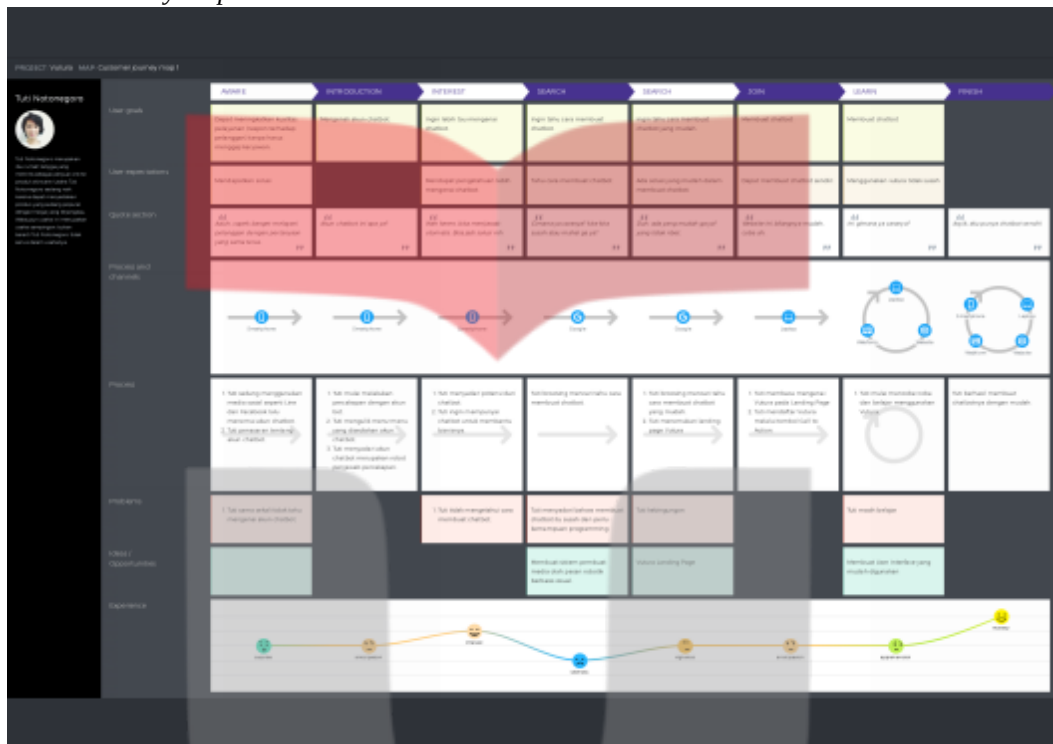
PROJECT Vatura MAP Customer journey map 1

Tuti Notonegoro

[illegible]

| | AWARE | INTRODUCTION | INTEREST | SEARCH | SEARCH | JOIN | LEARN | FINISH |
|---|---|---|---|---|---|---|---|---|
| User goals | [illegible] | Mengenal akun chatbot | Ingin lebih tau mengenai chatbot | Ingin tahu cara membuat chatbot | Ingin tahu cara membuat chatbot yang mudah | Membuat chatbot | Membuat chatbot | |
| User expectations | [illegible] | | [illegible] | Tahu cara membuat chatbot | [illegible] | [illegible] | Menggunakan vatura tidak susah | |
| Quote section | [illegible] | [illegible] | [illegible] | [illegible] | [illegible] | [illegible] | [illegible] | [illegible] |
| Process and channels | | | | Google | Google | | | |
| Process | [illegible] | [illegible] | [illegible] | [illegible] | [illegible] | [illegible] | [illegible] | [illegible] |
| Problems | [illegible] | | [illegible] | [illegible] | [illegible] | | Tuti masih bingung | |
| Ideas / Opportunities | | | | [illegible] | Vatura Landing Page | | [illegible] | |
| Experience | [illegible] | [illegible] | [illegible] | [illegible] | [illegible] | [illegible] | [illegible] | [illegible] |